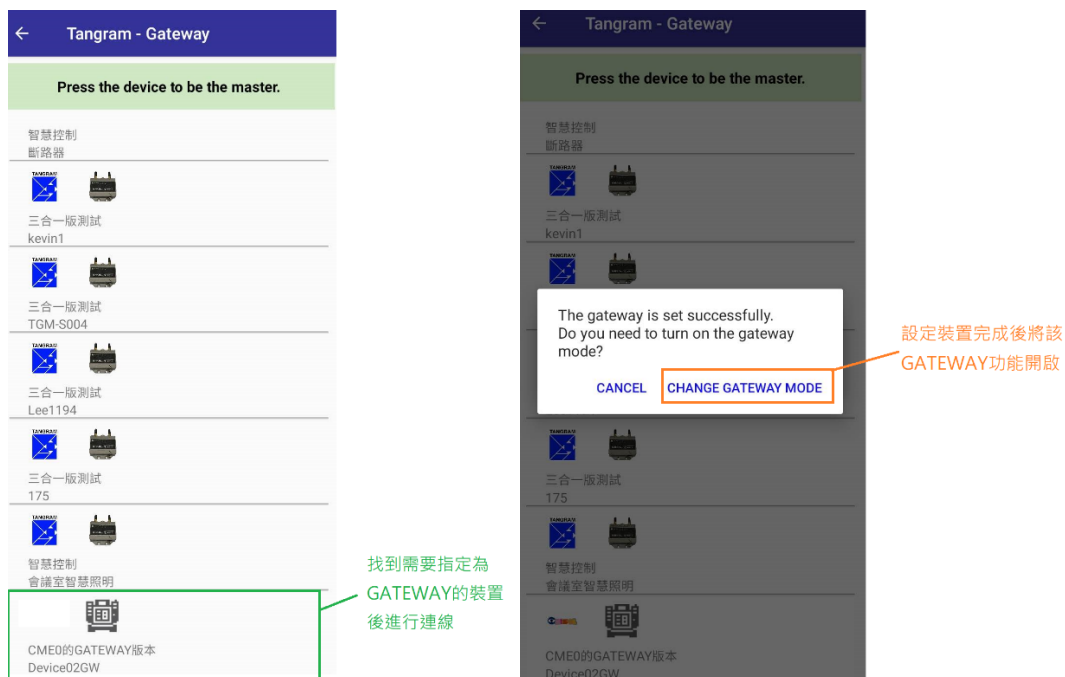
Tangram - Gateway

Press the device to be the master.

智慧控制
斷路器

TANGRAM

三合一版測試
kevin1

TANGRAM

三合一版測試
TGM-S004

TANGRAM

三合一版測試
Lee1194

TANGRAM

三合一版測試
175

TANGRAM

智慧控制
會議室智慧照明

CME0的GATEWAY版本
Device02GW

找到需要指定為GATEWAY的裝置後進行連線

Tangram - Gateway

Press the device to be the master.

智慧控制
斷路器

TANGRAM

三合一版測試
kevin1

The gateway is set successfully.
Do you need to turn on the gateway mode?

CANCEL CHANGE GATEWAY MODE

設定裝置完成後將該GATEWAY功能開啟

三合一版測試
175

智慧控制
會議室智慧照明

CME0的GATEWAY版本
Device02GW